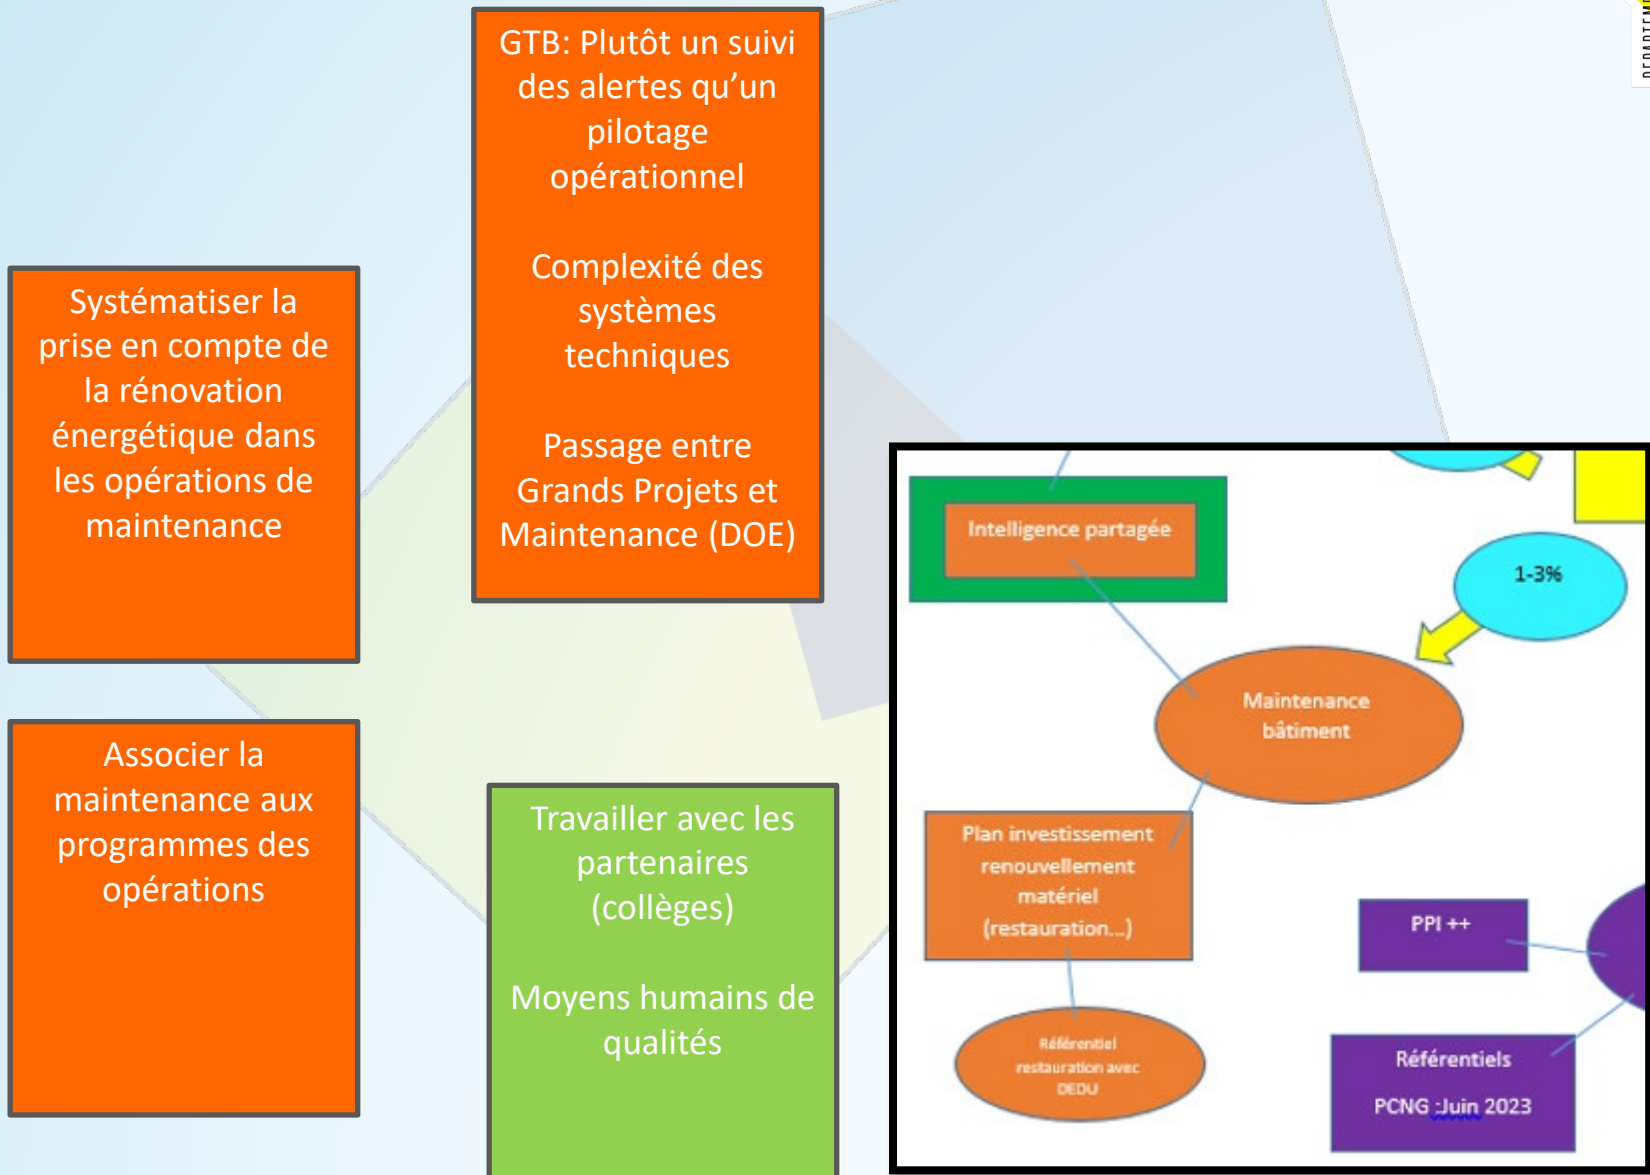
GTB: Plutôt un suivi des alertes qu'un pilotage opérationnel

Complexité des systèmes techniques

Passage entre Grands Projets et Maintenance (DOE)

Systématiser la prise en compte de la rénovation énergétique dans les opérations de maintenance

Associer la maintenance aux programmes des opérations

Travailler avec les partenaires (collèges)

Moyens humains de qualités

Intelligence partagée

1-3%

Maintenance bâtiment

Plan investissement renouvellement matériel (restauration...)

PPI ++

Référentiel restauration avec DEDU

Référentiels

PCNG :Juin 2023